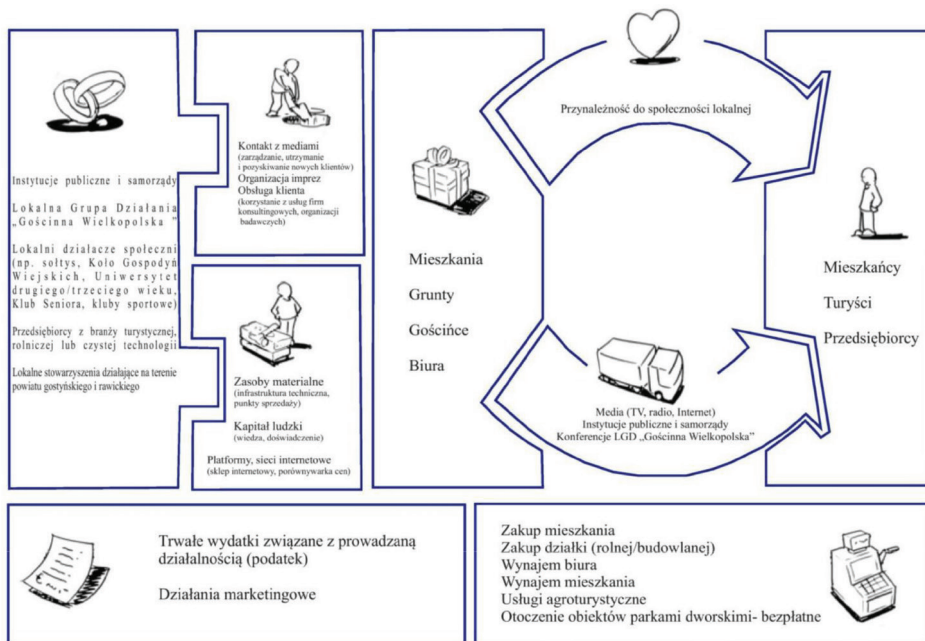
Instytucje publiczne i samorządy

Lokalna Grupa Działania „Gościnna Wielkopolska”

Lokalni działacze społeczni (np. sołtys, Koło Gospodyń Wiejskich, Uniwersytet drugiego/trzeciego wieku, Klub Seniora, kluby sportowe)

Przedsiębiorcy z branży turystycznej, rolniczej lub czystej technologii

Lokalne stowarzyszenia działające na terenie powiatu gostyńskiego i rawickiego

Kontakt z mediami
(zarządzanie, utrzymanie i pozyskiwanie nowych klientów)
Organizacja imprez
Obsługa klienta
(korzystanie z usług firm konsultingowych, organizacji badawczych)

Zasoby materialne
(infrastruktura techniczna, punkty sprzedaży)

Kapitał ludzki
(wiedza, doświadczenie)

Platformy, sieci internetowe
(sklep internetowy, porównywarka cen)

Mieszkania
Grunty
Gościńce
Biura

Przynależność do społeczności lokalnej

Media (TV, radio, Internet)
Instytucje publiczne i samorządy
Konferencje LGD „Gościnna Wielkopolska”

Mieszkańcy
Turyści
Przedsiębiorcy

Trwałe wydatki związane z prowadzaną działalnością (podatek)

Działania marketingowe

Zakup mieszkania
Zakup działki (rolnej/budowlanej)
Wynajem biura
Wynajem mieszkania
Usługi agroturystyczne
Otoczenie obiektów parkami dworskimi- bezpłatne